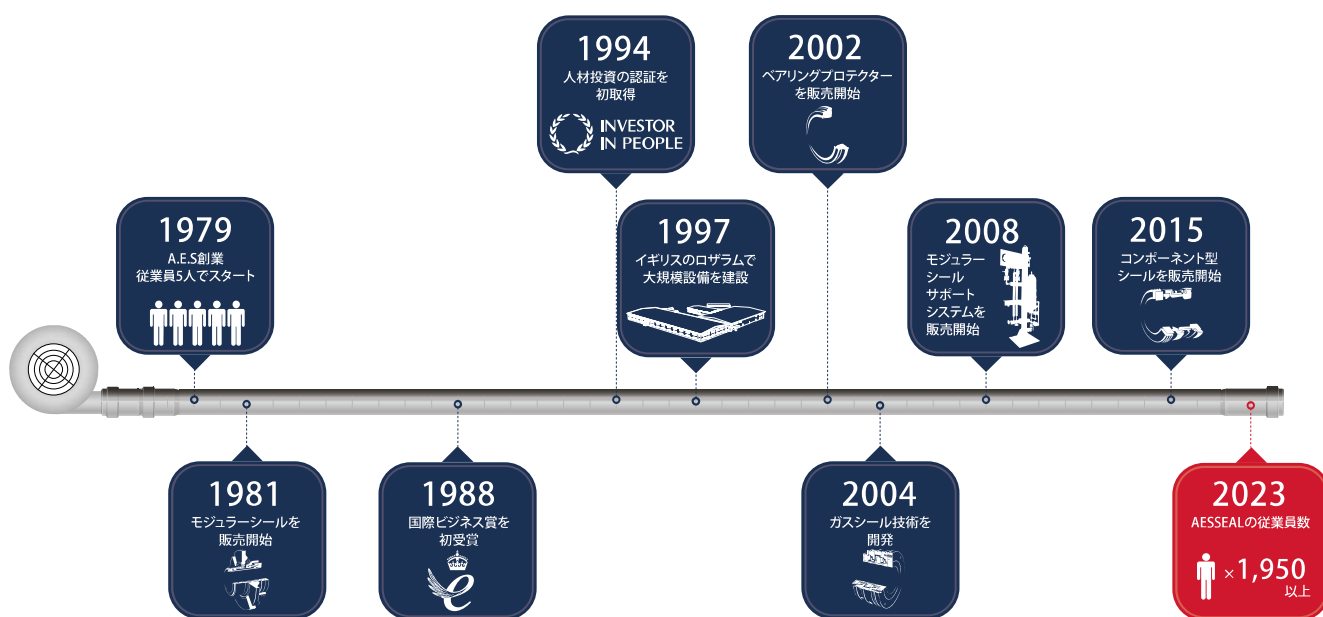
1994
人材投資の認証を
初取得
INVESTOR
IN PEOPLE

2002
ベアリングプロテクターを販売開始

1979
A.E.S創業
従業員5人でスタート

1997
イギリスのロザラムで
大規模設備を建設

2008
モジュラー
シール
サポート
システムを
販売開始

2015
コンポーネント型
シールを販売開始

1981
モジュラーシールを
販売開始

1988
国際ビジネス賞を
初受賞

2004
ガスシール技術を
開発

2023
AESSEALの従業員数
×1,950
以上